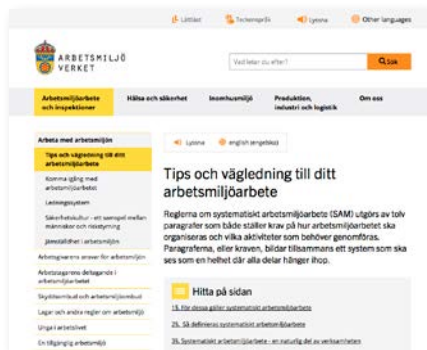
Lättläst Teckenspråk Lyssna Other languages

ARBETSMILJÖ VERKET

Vad letar du efter? Sök

Arbetsmiljöarbete och inspektioner | Hälsa och säkerhet | Inomhusmiljö | Produktion, industri och logistik | Om oss

Arbeta med arbetsmiljön

Tips och vägledning till ditt arbetsmiljöarbete

Komma igång med arbetsmiljöarbetet

Ledningssystem

Säkerhetskultur - ett samspel mellan människor och riskstyrning

Jämställdhet i arbetsmiljön

Arbetsgivarens ansvar för arbetsmiljön

Arbetstagarens deltagande i arbetsmiljöarbetet

Skyddsombud och arbetsmiljöombud

Lagar och andra regler om arbetsmiljö

Unga i arbetslivet

En tillgänglig arbetsmiljö

Lyssna english (engelska)

Tips och vägledning till ditt arbetsmiljöarbete

Reglerna om systematiskt arbetsmiljöarbete (SAM) utgörs av tolv paragrafer som både ställer krav på hur arbetsmiljöarbetet ska organiseras och vilka aktiviteter som behöver genomföras. Paragraferna, eller kraven, bildar tillsammans ett system som ska ses som en helhet där alla delar hänger ihop.

Hitta på sidan

1§. För vilka gäller systematiskt arbetsmiljöarbete

2§. Så definieras systematiskt arbetsmiljöarbete

3§. Systematiskt arbetsmiljöarbete - en naturlig del av verksamheten